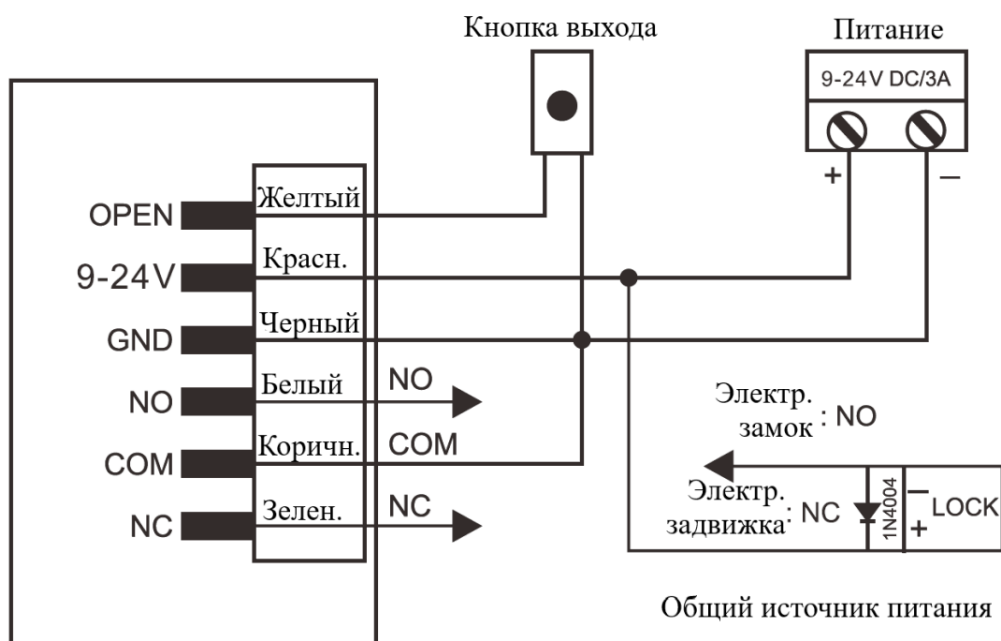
Кнопка выхода

Питание

9-24V DC/3A

+ –

OPEN Желтый

9-24V Красн.

GND Черный

NO Белый NO

COM Коричн. COM

NC Зелен. NC

Электр. замок : NO

Электр. задвижка : NC

1N4004

– LOCK +

Общий источник питания